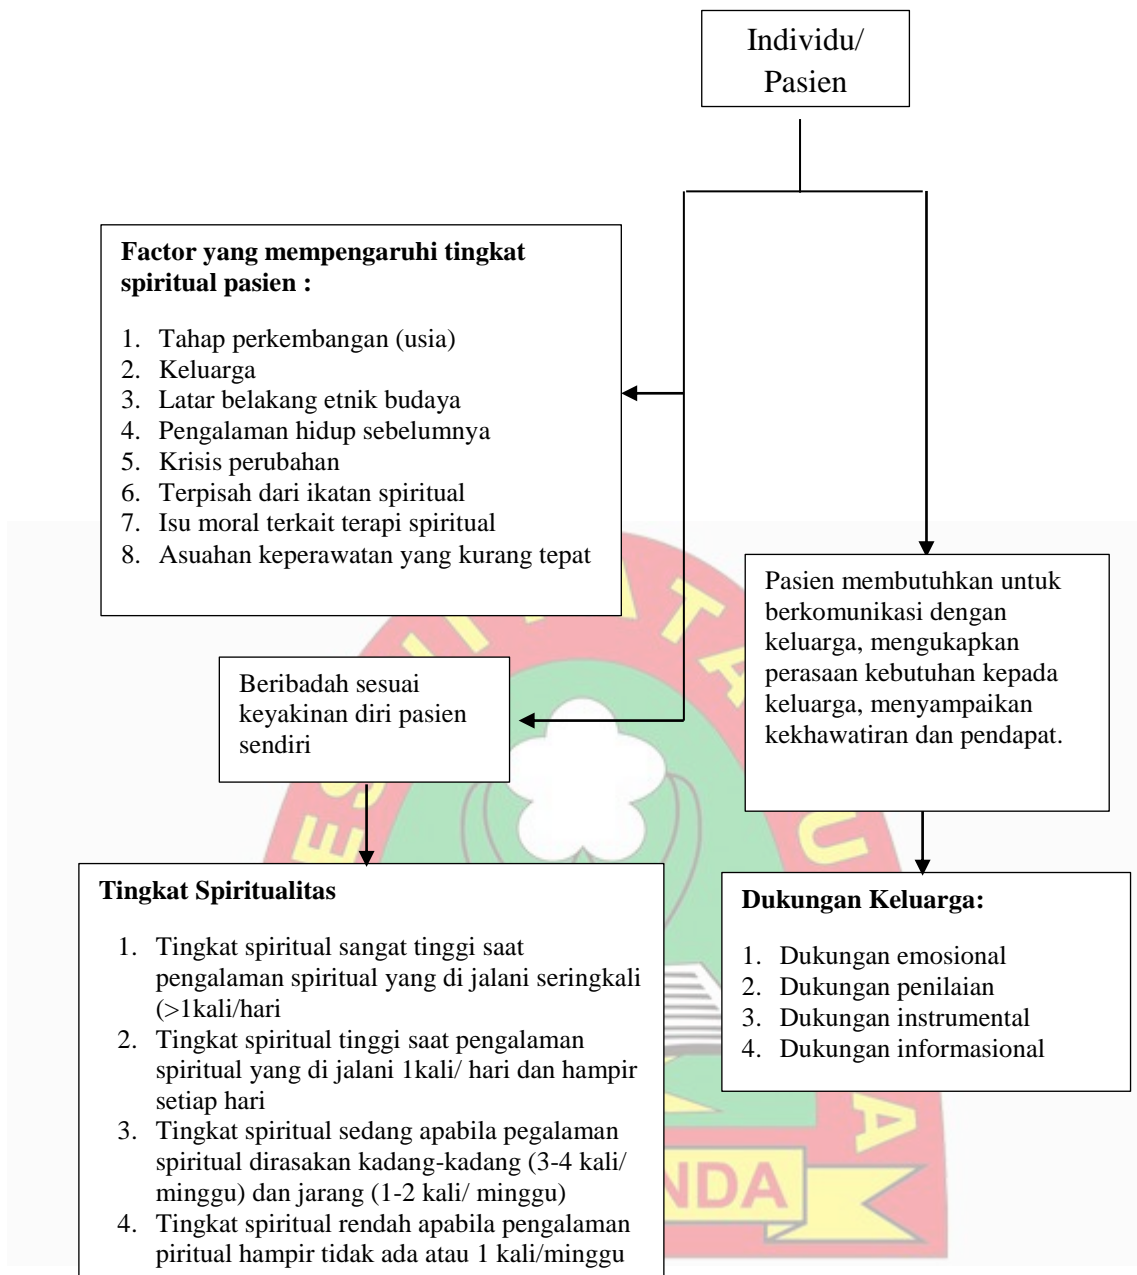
Individu/
Pasien

**Factor yang mempengaruhi tingkat spiritual pasien :**

1. Tahap perkembangan (usia)
2. Keluarga
3. Latar belakang etnik budaya
4. Pengalaman hidup sebelumnya
5. Krisis perubahan
6. Terpisah dari ikatan spiritual
7. Isu moral terkait terapi spiritual
8. Asuahan keperawatan yang kurang tepat

Pasien membutuhkan untuk berkomunikasi dengan keluarga, mengukapkan perasaan kebutuhan kepada keluarga, menyampaikan kekhawatiran dan pendapat.

Beribadah sesuai keyakinan diri pasien sendiri

**Tingkat Spiritualitas**

1. Tingkat spiritual sangat tinggi saat pengalaman spiritual yang di jalani seringkali (>1kali/hari
2. Tingkat spiritual tinggi saat pengalaman spiritual yang di jalani 1kali/ hari dan hampir setiap hari
3. Tingkat spiritual sedang apabila pegalaman spiritual dirasakan kadang-kadang (3-4 kali/ minggu) dan jarang (1-2 kali/ minggu)
4. Tingkat spiritual rendah apabila pengalaman piritual hampir tidak ada atau 1 kali/minggu

**Dukungan Keluarga:**

1. Dukungan emosional
2. Dukungan penilaian
3. Dukungan instrumental
4. Dukungan informasional